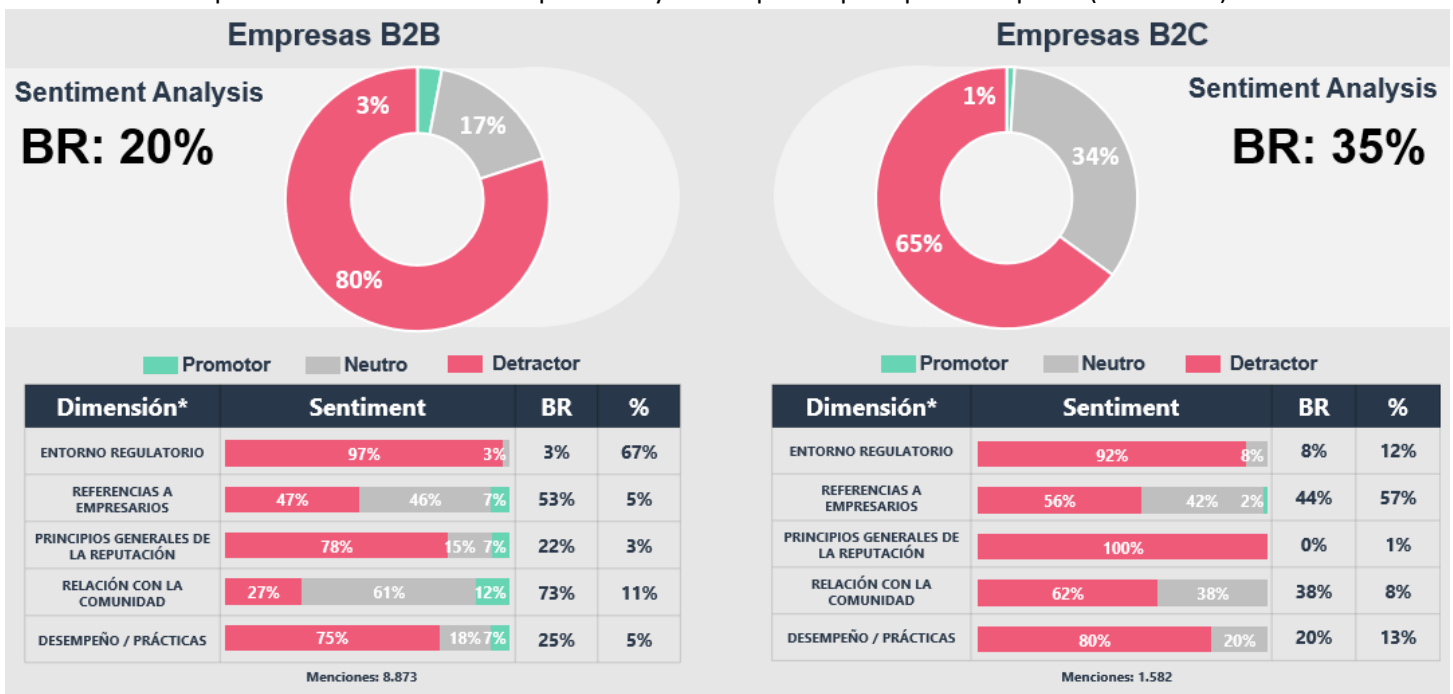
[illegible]

Empresas B2B

Sentiment Analysis

BR: 20%

3%
17%
80%

Promotor Neutro Detractor

| Dimensión* | Sentiment | BR | % |
|---|---|---|---|
| ENTORNO REGULATORIO | 97% 3% | 3% | 67% |
| REFERENCIAS A EMPRESARIOS | 47% 46% 7% | 53% | 5% |
| PRINCIPIOS GENERALES DE LA REPUTACIÓN | 78% 15% 7% | 22% | 3% |
| RELACIÓN CON LA COMUNIDAD | 27% 61% 12% | 73% | 11% |
| DESEMPEÑO / PRÁCTICAS | 75% 18% 7% | 25% | 5% |

Menciones: 8.873

Empresas B2C

Sentiment Analysis

BR: 35%

1%
34%
65%

Promotor Neutro Detractor

| Dimensión* | Sentiment | BR | % |
|---|---|---|---|
| ENTORNO REGULATORIO | 92% 8% | 8% | 12% |
| REFERENCIAS A EMPRESARIOS | 56% 42% 2% | 44% | 57% |
| PRINCIPIOS GENERALES DE LA REPUTACIÓN | 100% | 0% | 1% |
| RELACIÓN CON LA COMUNIDAD | 62% 38% | 38% | 8% |
| DESEMPEÑO / PRÁCTICAS | 80% 20% | 20% | 13% |

Menciones: 1.582